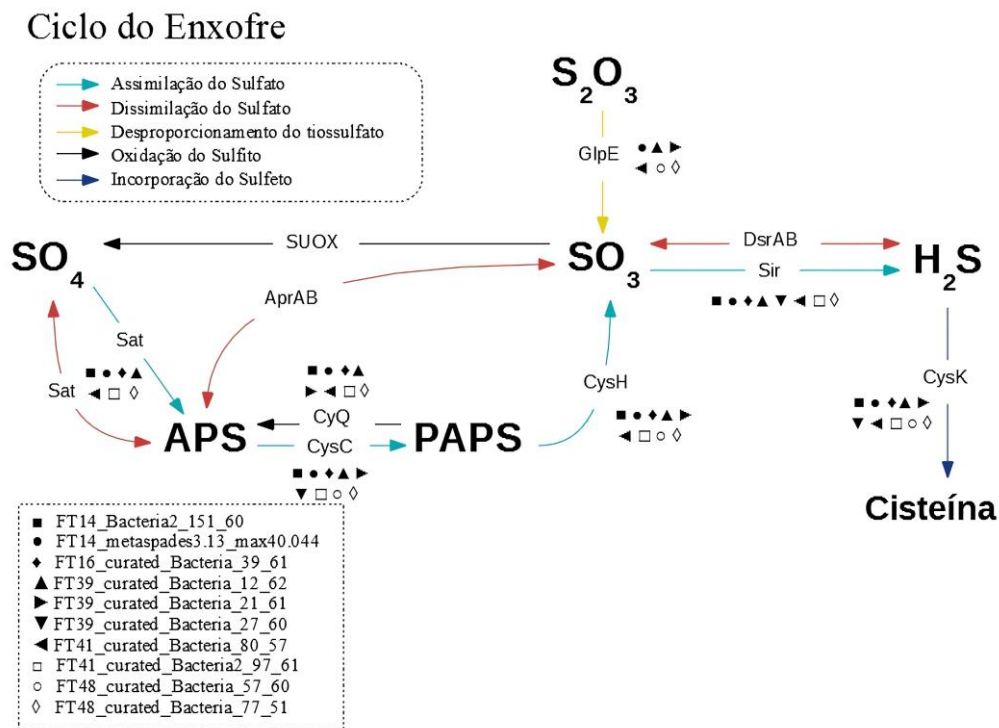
Ciclo do Enxofre

Assimilação do Sulfato
Dissimilação do Sulfato
Desproporcionamento do tiossulfato
Oxidação do Sulfito
Incorporação do Sulfeto

$S_2O_3$

GlpE ● ▲ ► ◄ ○ ◊

$SO_4$

SUOX

$SO_3$

DsrAB

Sir

$H_2S$

■ ● ♦ ▲ ▼ ◄ □ ◊

AprAB

Sat

Sat

■ ● ♦ ▲ ◄ □ ◊

■ ● ♦ ▲ ► ◄ □ ◊

CysH

CysK

■ ● ♦ ▲ ► ▼ ◄ □ ○ ◊

APS

CyQ

CysC

PAPS

■ ● ♦ ▲ ► ◄ □ ○ ◊

■ ● ♦ ▲ ► ▼ □ ○ ◊

Cisteína

■ FT14_Bacteria2_151_60
● FT14_metaspades3.13_max40.044
♦ FT16_curated_Bacteria_39_61
▲ FT39_curated_Bacteria_12_62
► FT39_curated_Bacteria_21_61
▼ FT39_curated_Bacteria_27_60
◄ FT41_curated_Bacteria_80_57
□ FT41_curated_Bacteria2_97_61
○ FT48_curated_Bacteria_57_60
◊ FT48_curated_Bacteria_77_51